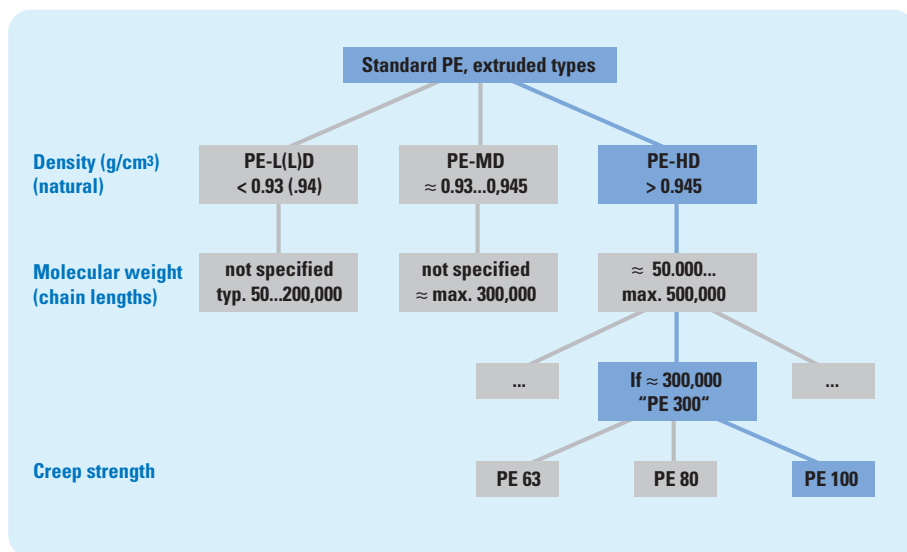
Standard PE, extruded types

Density (g/cm³) (natural)

PE-L(L)D
< 0.93 (.94)

PE-MD
≈ 0.93...0,945

PE-HD
> 0.945

Molecular weight (chain lengths)

not specified
typ. 50...200,000

not specified
≈ max. 300,000

≈ 50.000...
max. 500,000

...

If ≈ 300,000
"PE 300"

...

Creep strength

PE 63

PE 80

PE 100